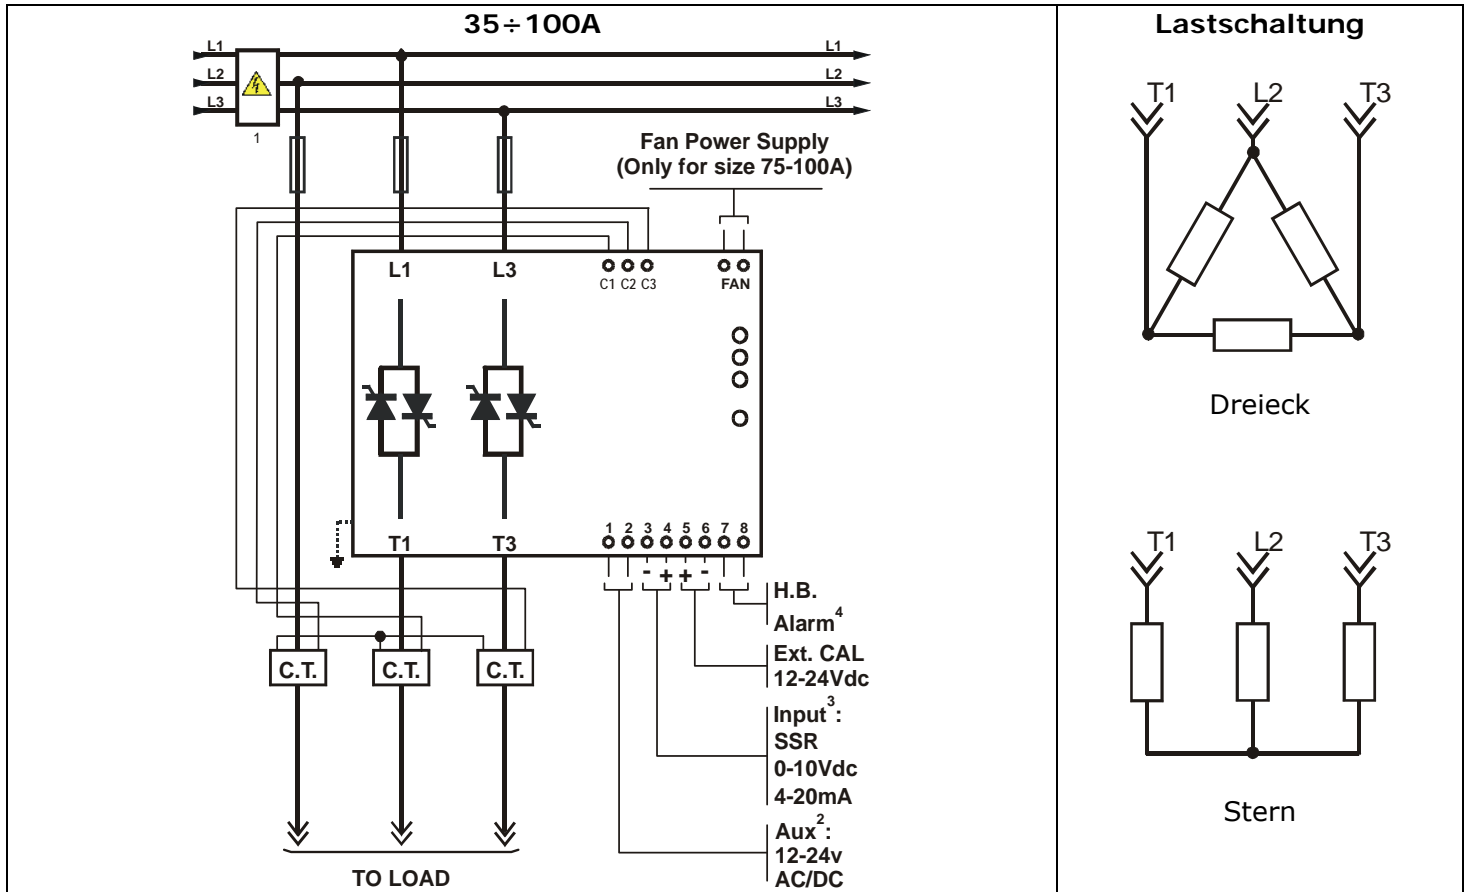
| 35÷100A | Lastschaltung |
|---|---|
| L1 L2 L3 1 L1 L2 L3 Fan Power Supply (Only for size 75-100A) L1 L3 C1 C2 C3 FAN T1 T3 1 2 3 4 5 6 7 8 - + + - H.B. Alarm$^4$ Ext. CAL 12-24Vdc Input$^3$: SSR 0-10Vdc 4-20mA Aux$^2$: 12-24v AC/DC C.T. C.T. C.T. TO LOAD | T1 L2 T3 Dreieck T1 L2 T3 Stern |